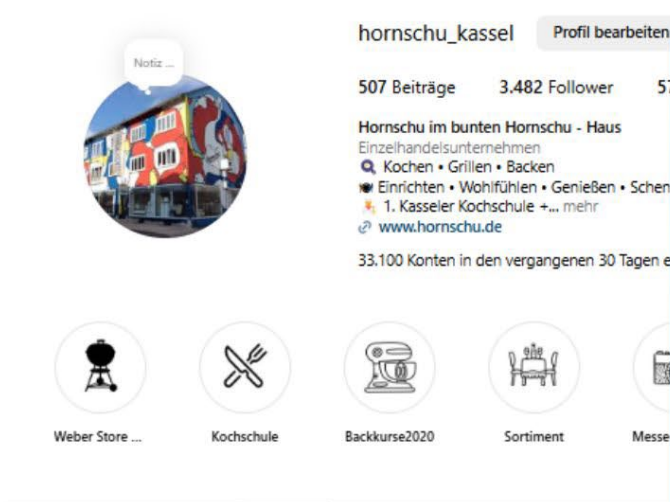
Notiz ...

hornschu_kassel Profil bearbeiten

507 Beiträge 3.482 Follower 5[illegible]

Hornschu im bunten Hornschu - Haus
Einzelhandelsunternehmen
Kochen • Grillen • Backen
Einrichten • Wohlfühlen • Genießen • Schen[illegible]
1. Kasseler Kochschule +... mehr
www.hornschu.de

33.100 Konten in den vergangenen 30 Tagen e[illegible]

Weber Store ...

Kochschule

Backkurse2020

Sortiment

Messe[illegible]